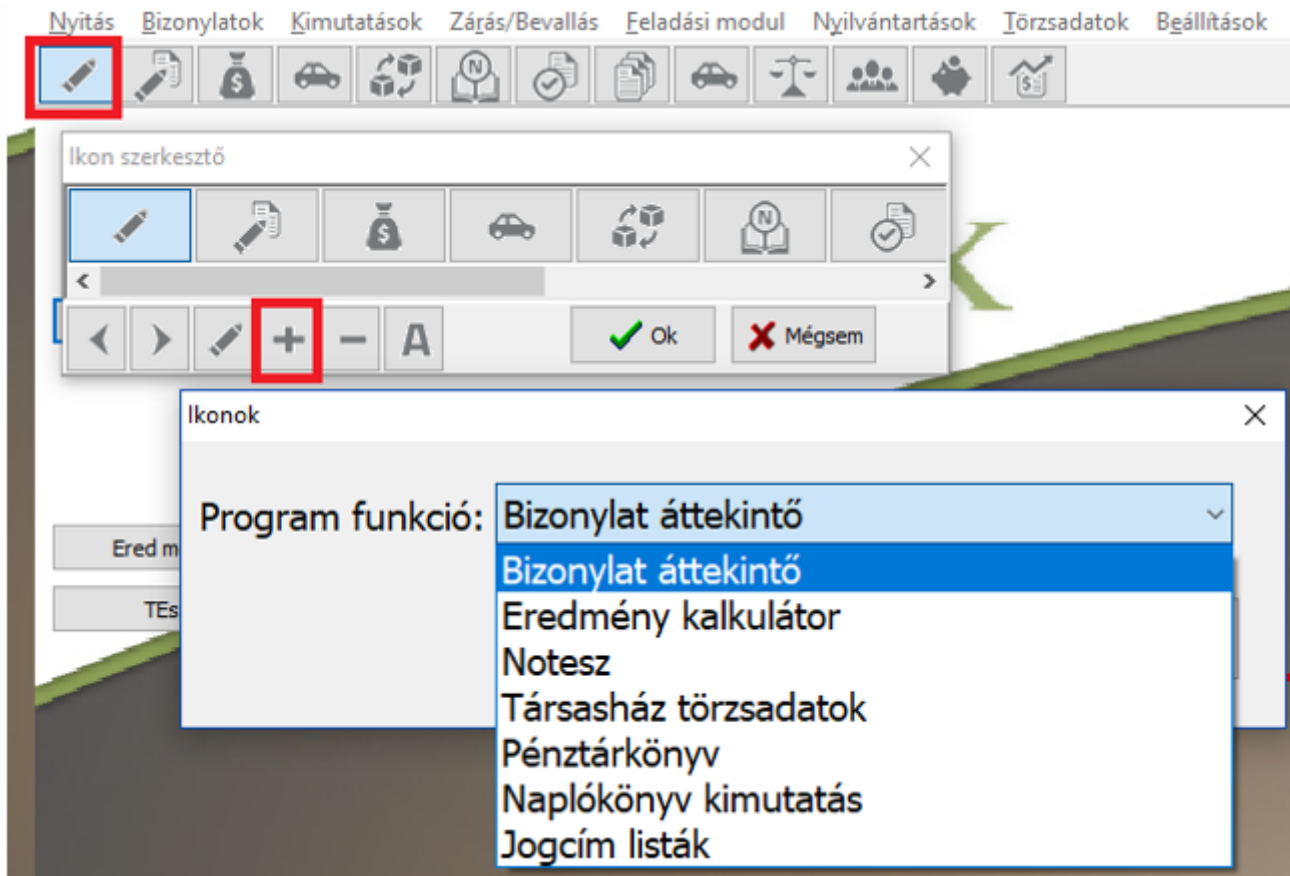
Nyitás Bizonylatok Kimutatások Zárás/Bevallás Feladási modul Nyilvántartások Törzsadatok Beállítások

Ikon szerkesztő

N

N

A

Ok

Mégsem

Ered m

TEs

Ikonok

Program funkció: Bizonylat áttekintő

Bizonylat áttekintő
Eredmény kalkulátor
Notesz
Társasház törzsadatok
Pénztárkönyv
Naplókönyv kimutatás
Jogcím listák